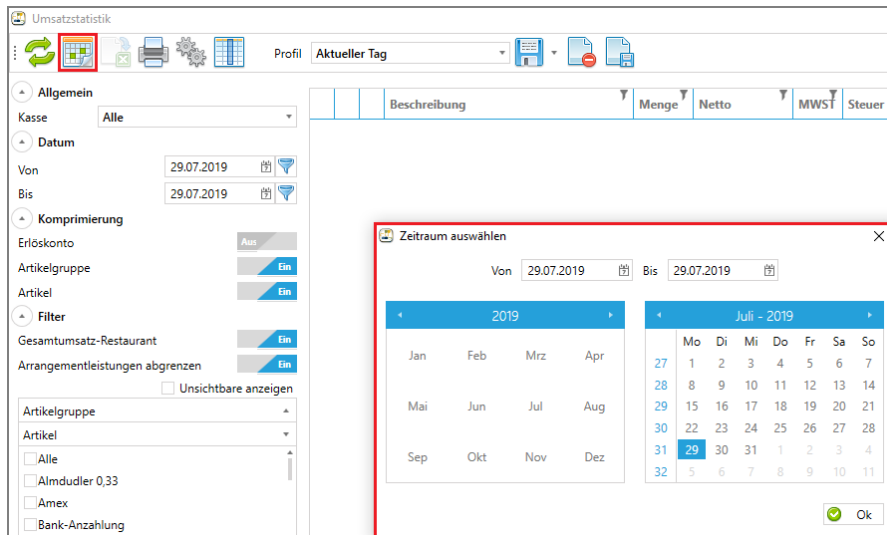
Umsatzstatistik

Profil Aktueller Tag

Allgemein
Kasse Alle
Datum
Von 29.07.2019
Bis 29.07.2019
Komprimierung
Erlöskonto Aus
Artikelgruppe Ein
Artikel Ein
Filter
Gesamtumsatz-Restaurant Ein
Arrangementleistungen abgrenzen Ein
Unsichtbare anzeigen
Artikelgruppe
Artikel
Alle
Almdudler 0,33
Amex
Bank-Anzahlung

| | | Beschreibung | Menge | Netto | MWST | Steuer |
|---|---|---|---|---|---|---|

Zeitraum auswählen
Von 29.07.2019 Bis 29.07.2019

2019
| Jan | Feb | Mrz | Apr |
|---|---|---|---|
| Mai | Jun | Jul | Aug |
| Sep | Okt | Nov | Dez |

Juli - 2019
| | Mo | Di | Mi | Do | Fr | Sa | So |
|---|---|---|---|---|---|---|---|
| 27 | 1 | 2 | 3 | 4 | 5 | 6 | 7 |
| 28 | 8 | 9 | 10 | 11 | 12 | 13 | 14 |
| 29 | 15 | 16 | 17 | 18 | 19 | 20 | 21 |
| 30 | 22 | 23 | 24 | 25 | 26 | 27 | 28 |
| 31 | 29 | 30 | 31 | 1 | 2 | 3 | 4 |
| 32 | 5 | 6 | 7 | 8 | 9 | 10 | 11 |

Ok